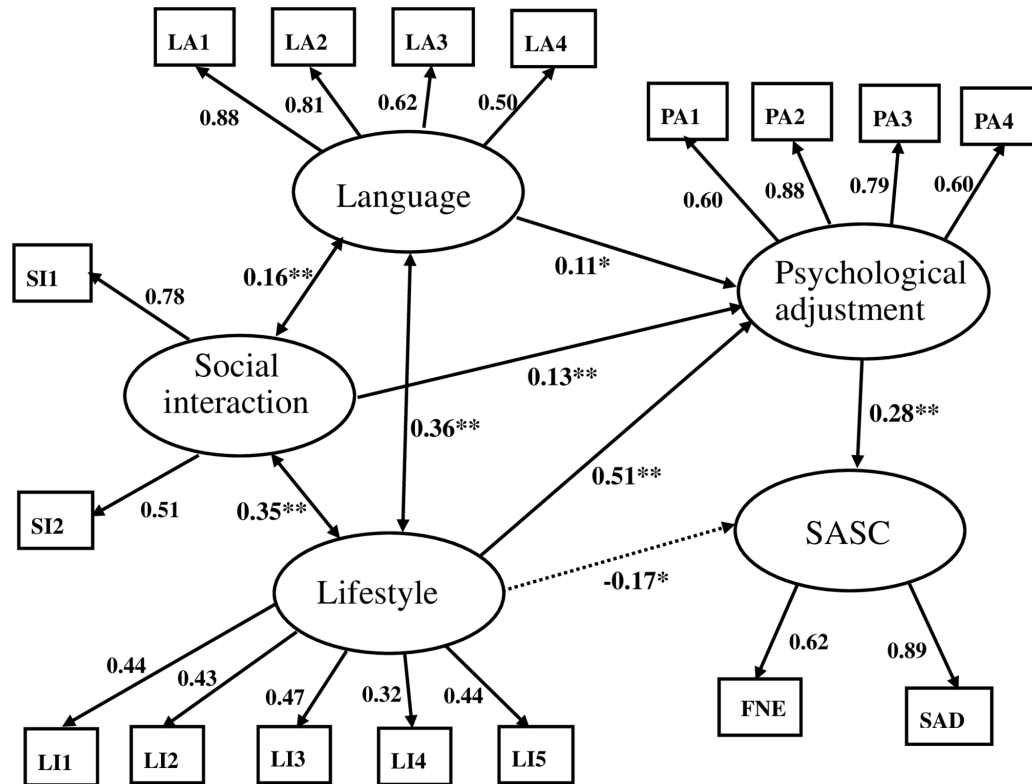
LA1
LA2
LA3
LA4
0.88
0.81
0.62
0.50
Language
PA1
PA2
PA3
PA4
0.60
0.88
0.79
0.60
Psychological adjustment
SI1
0.78
0.16**
0.11*
Social interaction
0.13**
0.36**
0.28**
SI2
0.51
0.35**
0.51**
Lifestyle
SASC
-0.17*
0.44
0.43
0.47
0.32
0.44
0.62
0.89
FNE
SAD
LI1
LI2
LI3
LI4
LI5